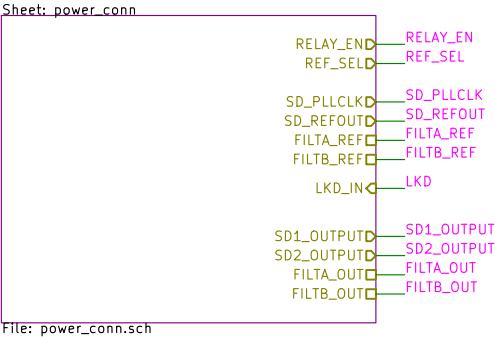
Sheet: power_conn

RELAY_EN
REF_SEL
SD_PLLCLK
SD_REFOUT
FILTA_REF
FILTB_REF
LKD_IN
SD1_OUTPUT
SD2_OUTPUT
FILTA_OUT
FILTB_OUT

RELAY_EN
REF_SEL
SD_PLLCLK
SD_REFOUT
FILTA_REF
FILTB_REF
LKD
SD1_OUTPUT
SD2_OUTPUT
FILTA_OUT
FILTB_OUT

File: power_conn.sch